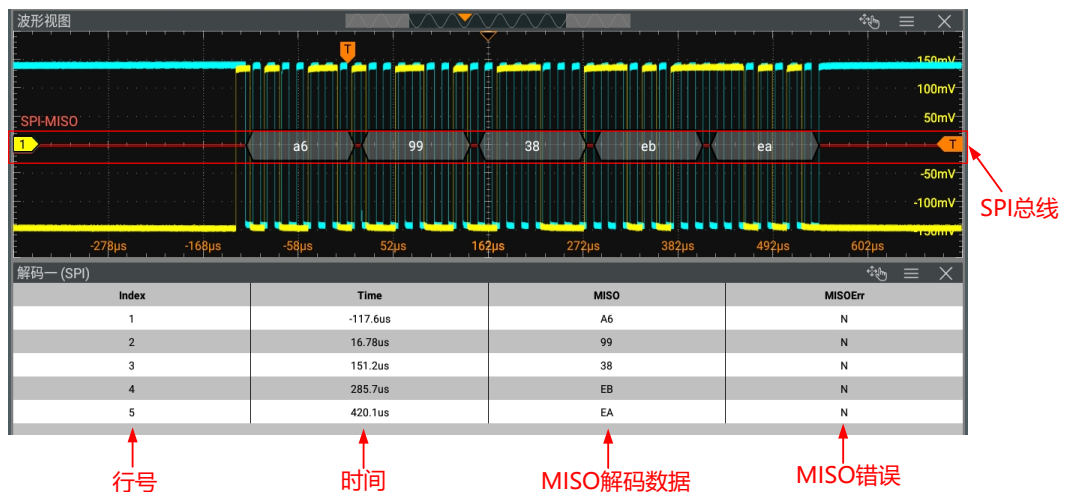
波形视图

T

150mV
100mV
50mV
-50mV
-100mV
-150mV

SPI-MISO

1

a6
99
38
eb
ea

T

SPI总线

-278μs
-168μs
-58μs
52μs
162μs
272μs
382μs
492μs
602μs

解码一 (SPI)

| Index | Time | MISO | MISOErr |
|---|---|---|---|
| 1 | -117.6us | A6 | N |
| 2 | 16.78us | 99 | N |
| 3 | 151.2us | 38 | N |
| 4 | 285.7us | EB | N |
| 5 | 420.1us | EA | N |

行号
时间
MISO解码数据
MISO错误